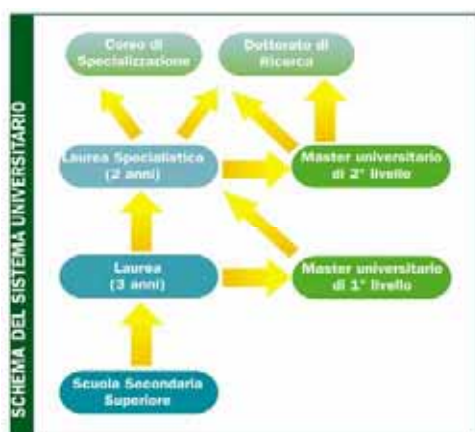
SCHEMA DEL SISTEMA UNIVERSITARIO

Corso di Specializzazione

Dottorato di Ricerca

Laurea Specialistica (2 anni)

Master universitario di 2° livello

Laurea (3 anni)

Master universitario di 1° livello

Scuola Secondaria Superiore